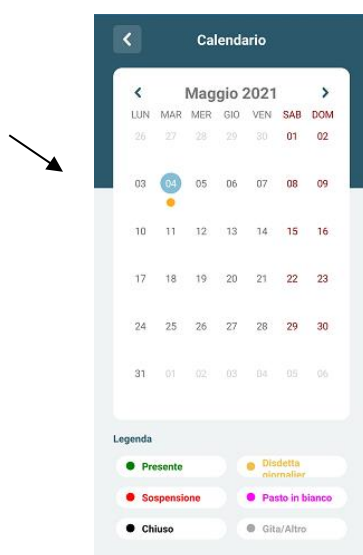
Calendario

Maggio 2021

| LUN | MAR | MER | GIO | VEN | SAB | DOM |
|---|---|---|---|---|---|---|
| 26 | 27 | 28 | 29 | 30 | 01 | 02 |
| 03 | 04 | 05 | 06 | 07 | 08 | 09 |
| 10 | 11 | 12 | 13 | 14 | 15 | 16 |
| 17 | 18 | 19 | 20 | 21 | 22 | 23 |
| 24 | 25 | 26 | 27 | 28 | 29 | 30 |
| 31 | 01 | 02 | 03 | 04 | 05 | 06 |

Legenda

Presente
Disdetta giornalier
Sospensione
Pasto in bianco
Chiuso
Gita/Altro